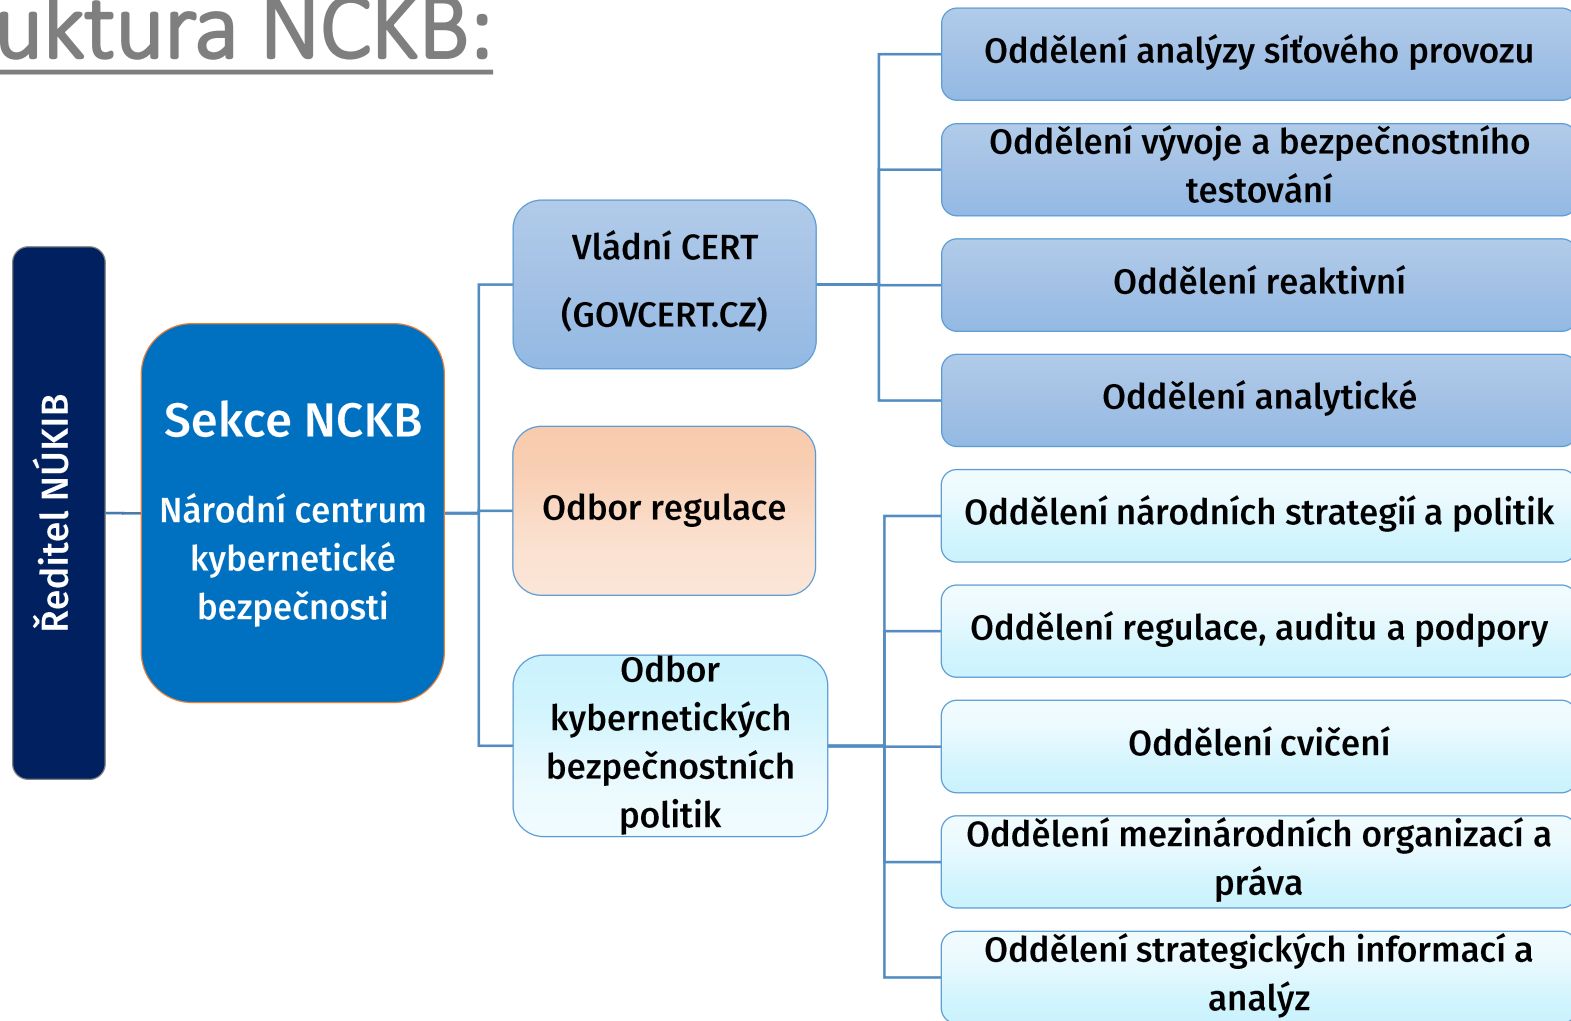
uktura NCKB:

Ředitel NÚKIB

Sekce NCKB

Národní centrum kybernetické bezpečnosti

Vládní CERT

(GOVCERT.CZ)

Odbor regulace

Odbor kybernetických bezpečnostních politik

Oddělení analýzy síťového provozu

Oddělení vývoje a bezpečnostního testování

Oddělení reaktivní

Oddělení analytické

Oddělení národních strategií a politik

Oddělení regulace, auditu a podpory

Oddělení cvičení

Oddělení mezinárodních organizací a práva

Oddělení strategických informací a analýz